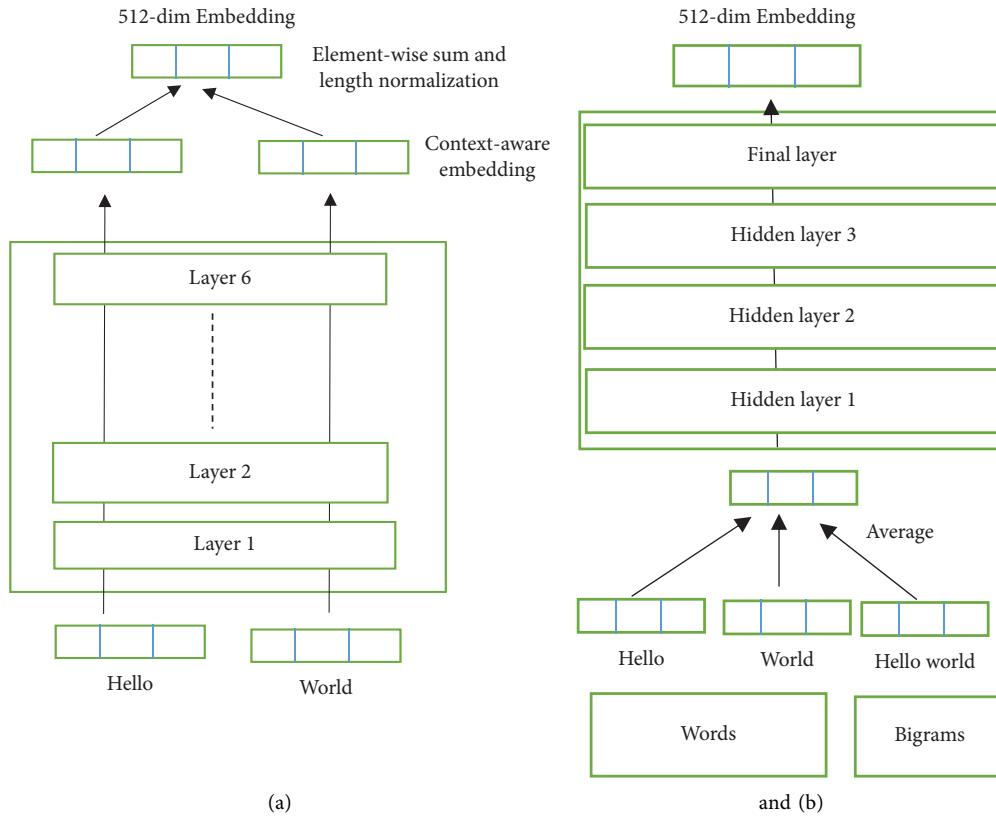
512-dim Embedding

Element-wise sum and length normalization

Context-aware embedding

Layer 6

Layer 2

Layer 1

Hello

World

(a)

512-dim Embedding

Final layer

Hidden layer 3

Hidden layer 2

Hidden layer 1

Average

Hello

World

Hello world

Words

Bigrams

and (b)